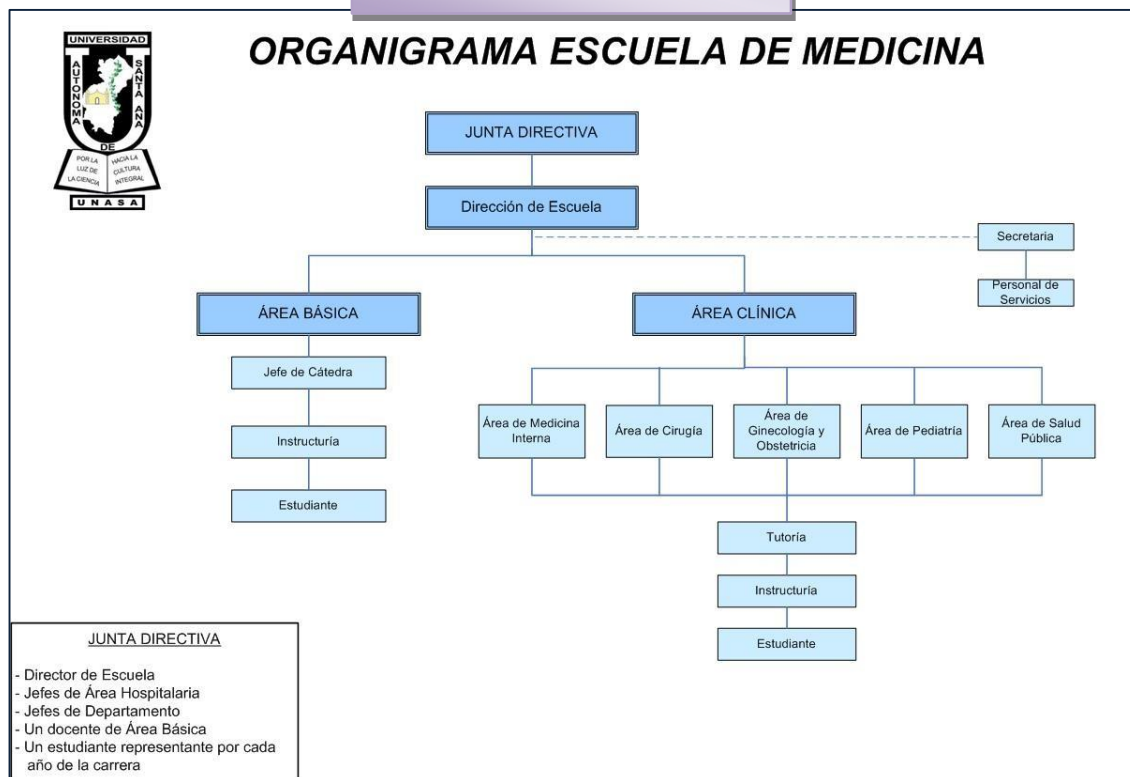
UNIVERSIDAD
AUTÓNOMA DE SANTA ANA
POR LA LUZ DE LA CIENCIA
HACIA LA CULTURA INTEGRAL
UNASA

ORGANIGRAMA ESCUELA DE MEDICINA

JUNTA DIRECTIVA

Dirección de Escuela

Secretaria

Personal de Servicios

ÁREA BÁSICA

ÁREA CLÍNICA

Jefe de Cátedra

Instructuría

Estudiante

Área de Medicina Interna

Área de Cirugía

Área de Ginecología y Obstetricia

Área de Pediatría

Área de Salud Pública

Tutoría

Instructuría

Estudiante

JUNTA DIRECTIVA

- Director de Escuela
- Jefes de Área Hospitalaria
- Jefes de Departamento
- Un docente de Área Básica
- Un estudiante representante por cada año de la carrera